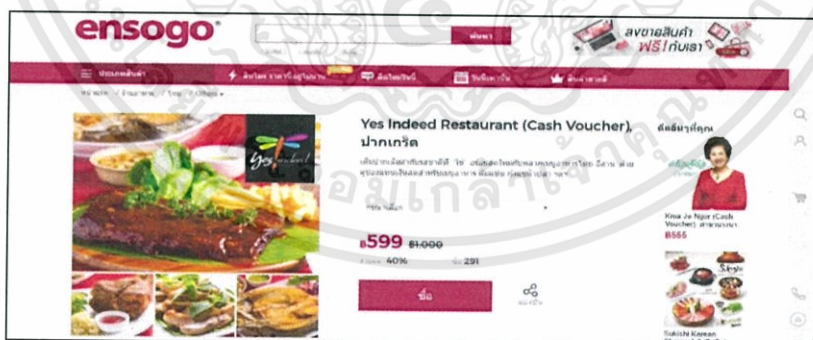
ensogo®

ค้นหา

ลงขายสินค้า ฟรี! กับเรา

ประเภทสินค้า

สินค้าราคาพิเศษ

ดีลใหม่วันนี้

วันนี้

สินค้าขายดี

Yes Indeed Restaurant (Cash Voucher), ปากเกร็ด

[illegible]

ดีลอื่นๆที่คุณ

Yes Indeed

฿599 ฿1,000

ลด 40%

ขายแล้ว 291

ซื้อ

แชร์

Kua Jo Ngor (Cash Voucher) สาขา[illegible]

฿555

Sukishi Korean

มหาวิทยาลัยราชภัฏจอมเกล้าเจ้าคุณทหาร